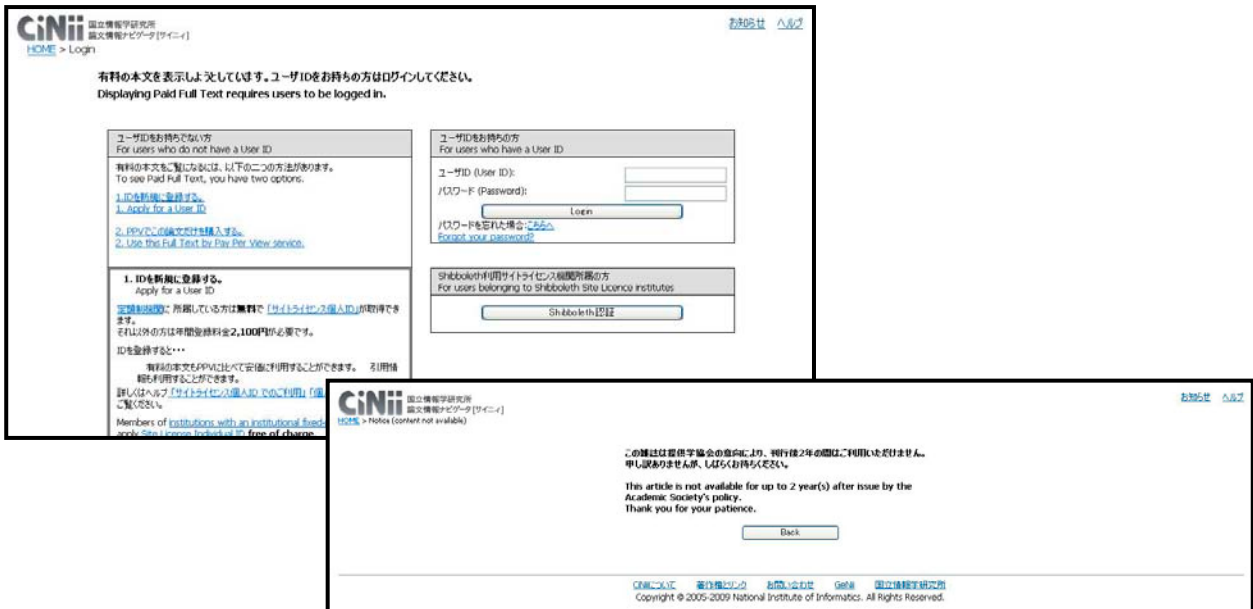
CiNii 国立情報学研究所 論文情報ナビゲータ[サイニィ]

お知らせ ヘルプ

HOME > Login

有料の本文を表示しようとしています。ユーザIDをお持ちの方はログインしてください。
Displaying Paid Full Text requires users to be logged in.

ユーザIDをお持ちでない方
For users who do not have a User ID

有料の本文をご覧になるには、以下の二つの方法があります。
To see Paid Full Text, you have two options.

1.IDを新規に登録する。
1. Apply for a User ID

2. PPVでこの論文だけを購入する。
2. Use this Full Text by Pay Per View service.

1. IDを新規に登録する。
Apply for a User ID

定額制機関に 所属している方は無料で「サイトライセンス個人ID」が取得できます。
それ以外の方は年間登録料金2,100円が必要です。

IDを登録すると・・・

有料の本文もPPVに比べて安価に利用することができます。 引用情報も利用することができます。
詳しくはヘルプ「サイトライセンス個人ID でのご利用」「個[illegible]
ご覧ください。

Members of institutions with an institutional fixed-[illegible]
apply Site License Individual ID free of charge.

ユーザIDをお持ちの方
For users who have a User ID

ユーザID (User ID):
パスワード (Password):

Login

パスワードを忘れた場合:こちらへ
Forgot your password?

Shibboleth利用サイトライセンス機関所属の方
For users belonging to Shibboleth Site Licence institutes

Shibboleth認証

CiNii 国立情報学研究所 論文情報ナビゲータ[サイニィ]

お知らせ ヘルプ

HOME > Notice (content not available)

この雑誌は提供学協会の意向により、刊行後2年の間はご利用いただけません。
申し訳ありませんが、しばらくお待ちください。

This article is not available for up to 2 year(s) after issue by the Academic Society's policy.
Thank you for your patience.

Back

CiNiiについて 著作権リンク お問い合わせ GeNii 国立情報学研究所
Copyright © 2005-2009 National Institute of Informatics. All Rights Reserved.